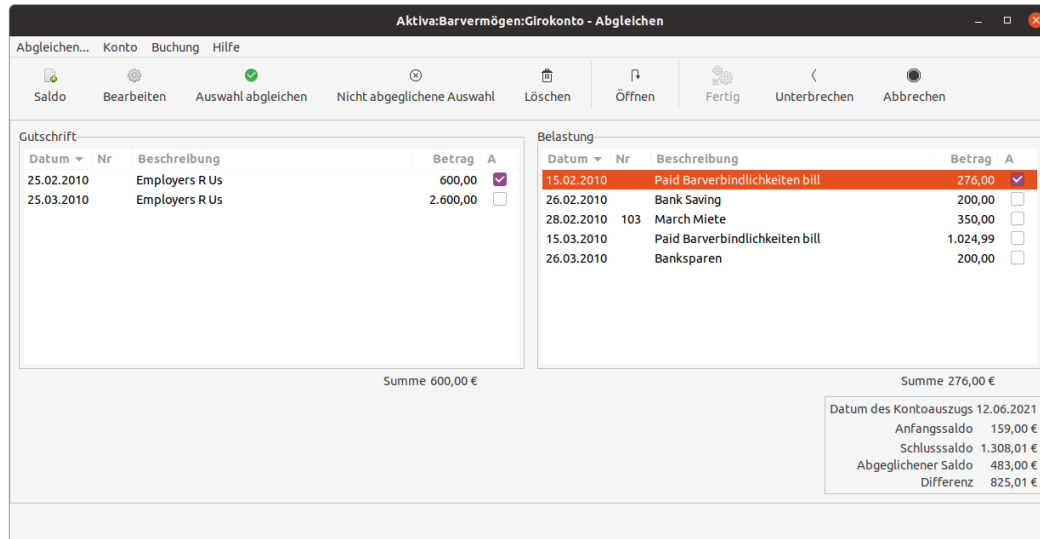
Aktiva:Barvermögen:Girokonto - Abgleichen

Abgleichen... Konto Buchung Hilfe

Saldo Bearbeiten Auswahl abgleichen Nicht abgeglichene Auswahl Löschen Öffnen Fertig Unterbrechen Abbrechen

Gutschrift

| Datum | Nr | Beschreibung | Betrag | A |
|---|---|---|---|---|
| 25.02.2010 | | Employers R Us | 600,00 | ☑ |
| 25.03.2010 | | Employers R Us | 2.600,00 | ☐ |

Summe 600,00 €

Belastung

| Datum | Nr | Beschreibung | Betrag | A |
|---|---|---|---|---|
| 15.02.2010 | | Paid Barverbindlichkeiten bill | 276,00 | ☑ |
| 26.02.2010 | | Bank Saving | 200,00 | ☐ |
| 28.02.2010 | 103 | March Miete | 350,00 | ☐ |
| 15.03.2010 | | Paid Barverbindlichkeiten bill | 1.024,99 | ☐ |
| 26.03.2010 | | Banksparen | 200,00 | ☐ |

Summe 276,00 €

Datum des Kontoauszugs 12.06.2021
Anfangssaldo 159,00 €
Schlusssaldo 1.308,01 €
Abgeglichener Saldo 483,00 €
Differenz 825,01 €